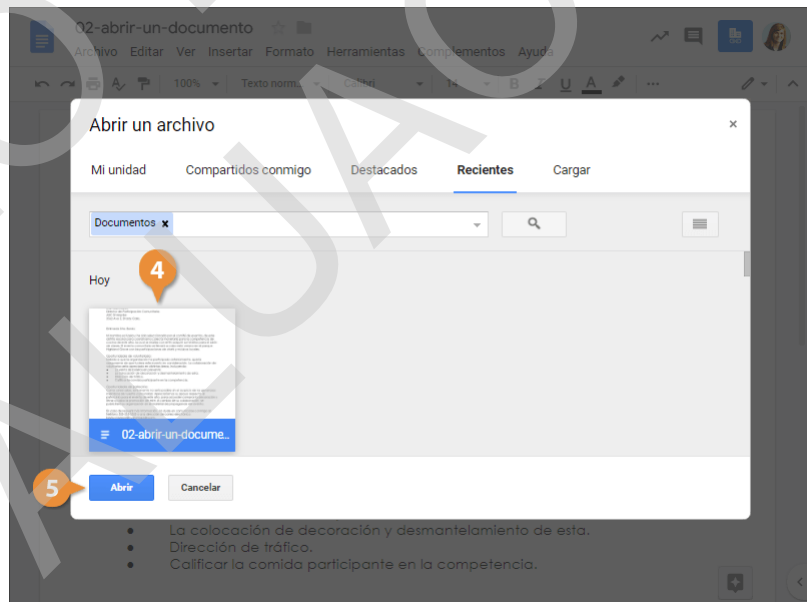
02-abrir-un-documento
Archivo Editar Ver Insertar Formato Herramientas Complementos Ayuda
100% Texto norm... Calibri 14 B I U A

Abrir un archivo
×
Mi unidad Compartidos conmigo Destacados Recientes Cargar
Documentos ×
Hoy
4
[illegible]
02-abrir-un-docume...
5
Abrir Cancelar

La colocación de decoración y desmantelamiento de esta.
Dirección de tráfico.
Calificar la comida participante en la competencia.